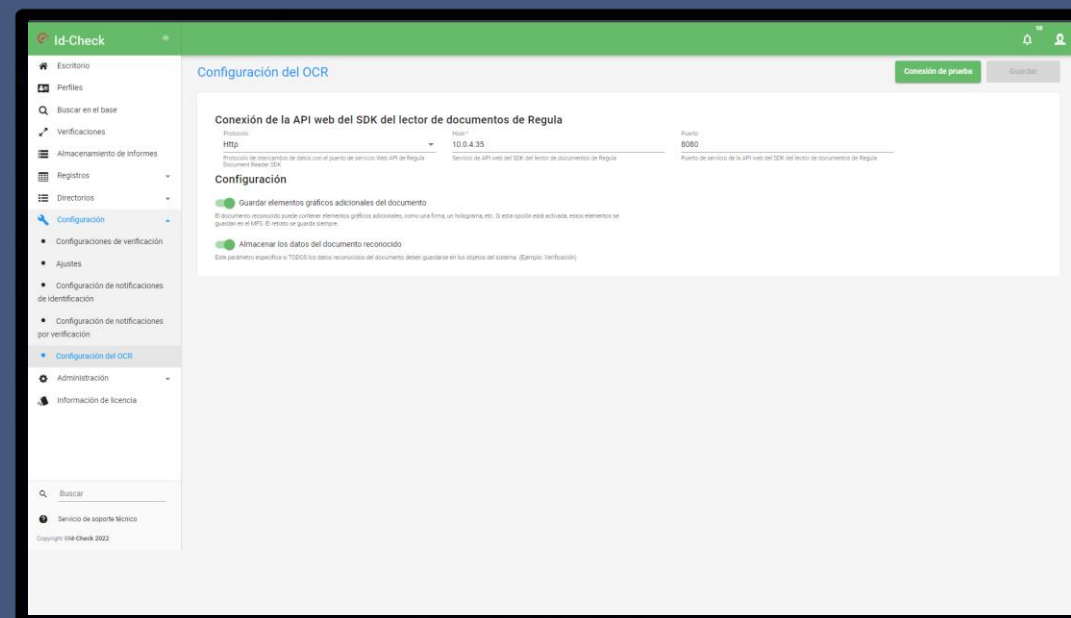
Id-Check

10

Escritorio
Perfiles
Buscar en el base
Verificaciones
Almacenamiento de informes
Registros
Directorios
Configuración
Configuraciones de verificación
Ajustes
Configuración de notificaciones de identificación
Configuración de notificaciones por verificación
Configuración del OCR
Administración
Información de licencia

Buscar
Servicio de soporte técnico
Copyright ©Id-Check 2022

Configuración del OCR

Conexión de prueba
Guardar

Conexión de la API web del SDK del lector de documentos de Regula

Protocolo
Http
Protocolo de intercambio de datos con el puerto de servicio Web API de Regula Document Reader SDK

Host *
10.0.4.35
Servicio de API web del SDK del lector de documentos de Regula

Puerto
8080
Puerto de servicio de la API web del SDK del lector de documentos de Regula

Configuración

Guardar elementos gráficos adicionales del documento
El documento reconocido puede contener elementos gráficos adicionales, como una firma, un holograma, etc. Si esta opción está activada, estos elementos se guardan en el MPS. El retrato se guarda siempre.

Almacenar los datos del documento reconocido
Este parámetro especifica si TODOS los datos reconocidos del documento deben guardarse en los objetos del sistema. (Ejemplo: Verificación)